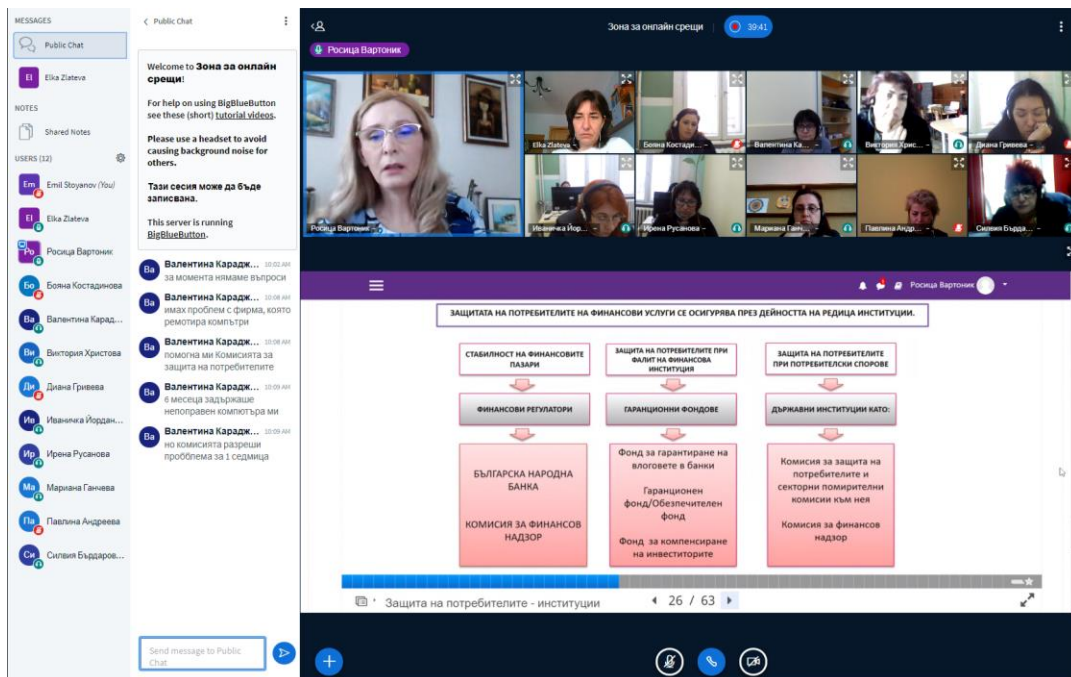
MESSAGES

Public Chat

El Elka Zlateva

NOTES

Shared Notes

USERS (12)

Em Emil Stoyanov (You)

El Elka Zlateva

Ро Росица Вартоник

Бо Бояна Костадинова

Ва Валентина Карад...

Ви Виктория Христова

Ди Диана Гриевва

Ив Иванічка Йордан...

Ир Ирена Русанова

Ма Мариана Ганчева

Па Павлина Андреева

Си Силвия Бъдаров...

< Public Chat

Welcome to Зона за онлайн срещи!

For help on using BigBlueButton see these (short) tutorial videos.

Please use a headset to avoid causing background noise for others.

Тази сесия може да бъде записвана.

This server is running BigBlueButton.

Ва Валентина Карадж... 10:02 AM
за момента нямаме въпроси

Ва Валентина Карадж... 10:08 AM
имах проблем с фирма, която ремотира компютри

Ва Валентина Карадж... 10:08 AM
помогна ми Комисията за защита на потребителите

Ва Валентина Карадж... 10:09 AM
6 месеца задържаше непоправен компютъра ми

Ва Валентина Карадж... 10:09 AM
но комисията разреши проблема за 1 седмица

Send message to Public Chat

Зона за онлайн срещи 39:41

Росица Вартоник

Росица Вартоник

Elka Zlateva

Бояна Костади...

Валентина Ка...

Виктория Хрис...

Диана Гриевва

Иваничка Йор...

Ирена Русанова

Мариана Ганч...

Павлина Андр...

Силвия Бърда...

Росица Вартоник

ЗАЩИТАТА НА ПОТРЕБИТЕЛИТЕ НА ФИНАНСОВИ УСЛУГИ СЕ ОСИГУРЯВА ПРЕЗ ДЕЙНОСТТА НА РЕДИЦА ИНСТИТУЦИИ.

| СТАБИЛНОСТ НА ФИНАНСОВИТЕ ПАЗАРИ | ЗАЩИТА НА ПОТРЕБИТЕЛИТЕ ПРИ ФАЛИТ НА ФИНАНСОВА ИНСТИТУЦИЯ | ЗАЩИТА НА ПОТРЕБИТЕЛИТЕ ПРИ ПОТРЕБИТЕЛСКИ СПОРОВЕ |
|---|---|---|
| ФИНАНСОВИ РЕГУЛАТОРИ | ГАРАНЦИОННИ ФОНДОВЕ | ДЪРЖАВНИ ИНСТИТУЦИИ КАТО: |
| БЪЛГАРСКА НАРОДНА БАНКА<br>КОМИСИЯ ЗА ФИНАНСОВ НАДЗОР | Фонд за гарантиране на влоговете в банки<br>Гаранционен фонд/Обезпечителен фонд<br>Фонд за компенсиране на инвеститорите | Комисия за защита на потребителите и секторни помирителни комисии към нея<br>Комисия за финансов надзор |

Защита на потребителите - институции

26 / 63